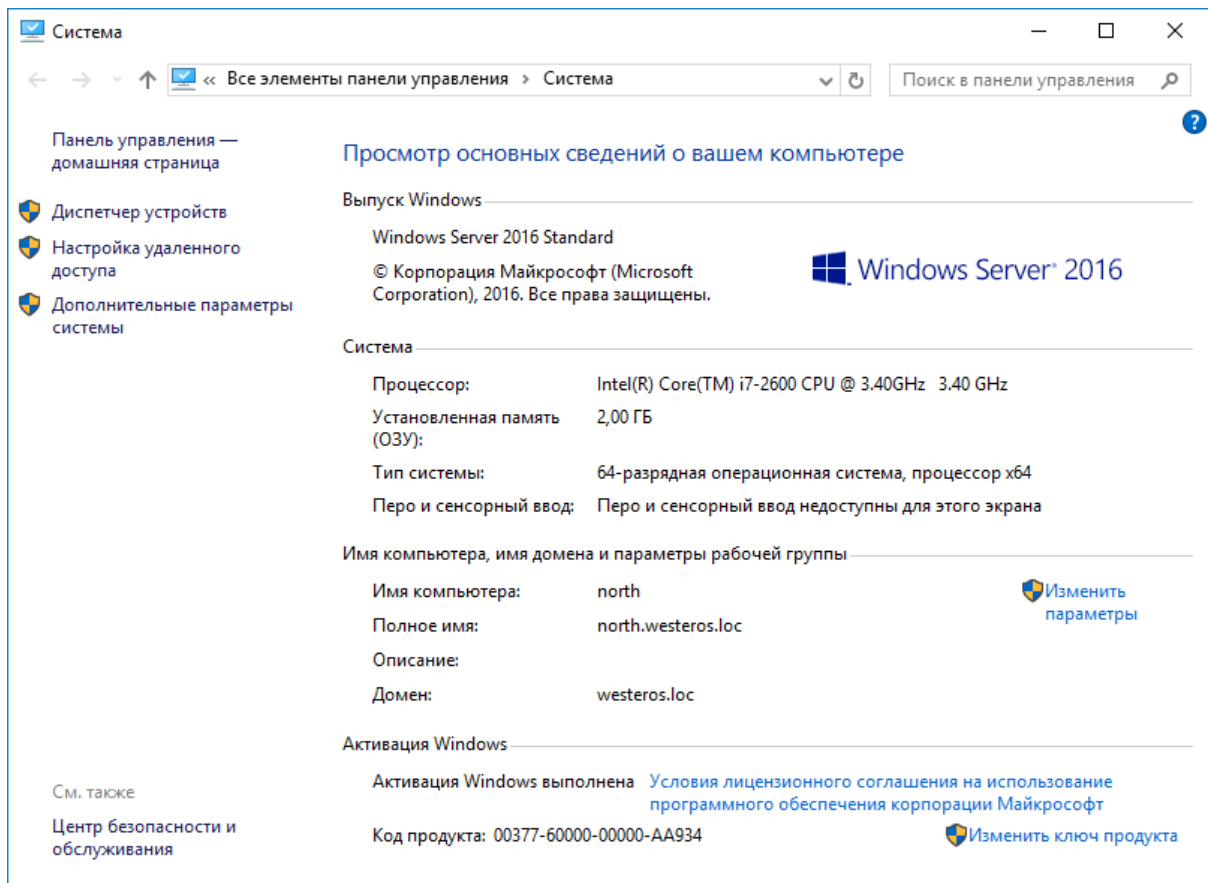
Система

« Все элементы панели управления › Система

Поиск в панели управления

Панель управления — домашняя страница

Диспетчер устройств

Настройка удаленного доступа

Дополнительные параметры системы

См. также

Центр безопасности и обслуживания

Просмотр основных сведений о вашем компьютере

Выпуск Windows

Windows Server 2016 Standard

© Корпорация Майкрософт (Microsoft Corporation), 2016. Все права защищены.

Windows Server® 2016

Система

Процессор: Intel(R) Core(TM) i7-2600 CPU @ 3.40GHz 3.40 GHz

Установленная память (ОЗУ): 2,00 ГБ

Тип системы: 64-разрядная операционная система, процессор x64

Перо и сенсорный ввод: Перо и сенсорный ввод недоступны для этого экрана

Имя компьютера, имя домена и параметры рабочей группы

Имя компьютера: north

Изменить параметры

Полное имя: north.westeros.loc

Описание:

Домен: westeros.loc

Активация Windows

Активация Windows выполнена Условия лицензионного соглашения на использование программного обеспечения корпорации Майкрософт

Код продукта: 00377-60000-00000-AA934

Изменить ключ продукта